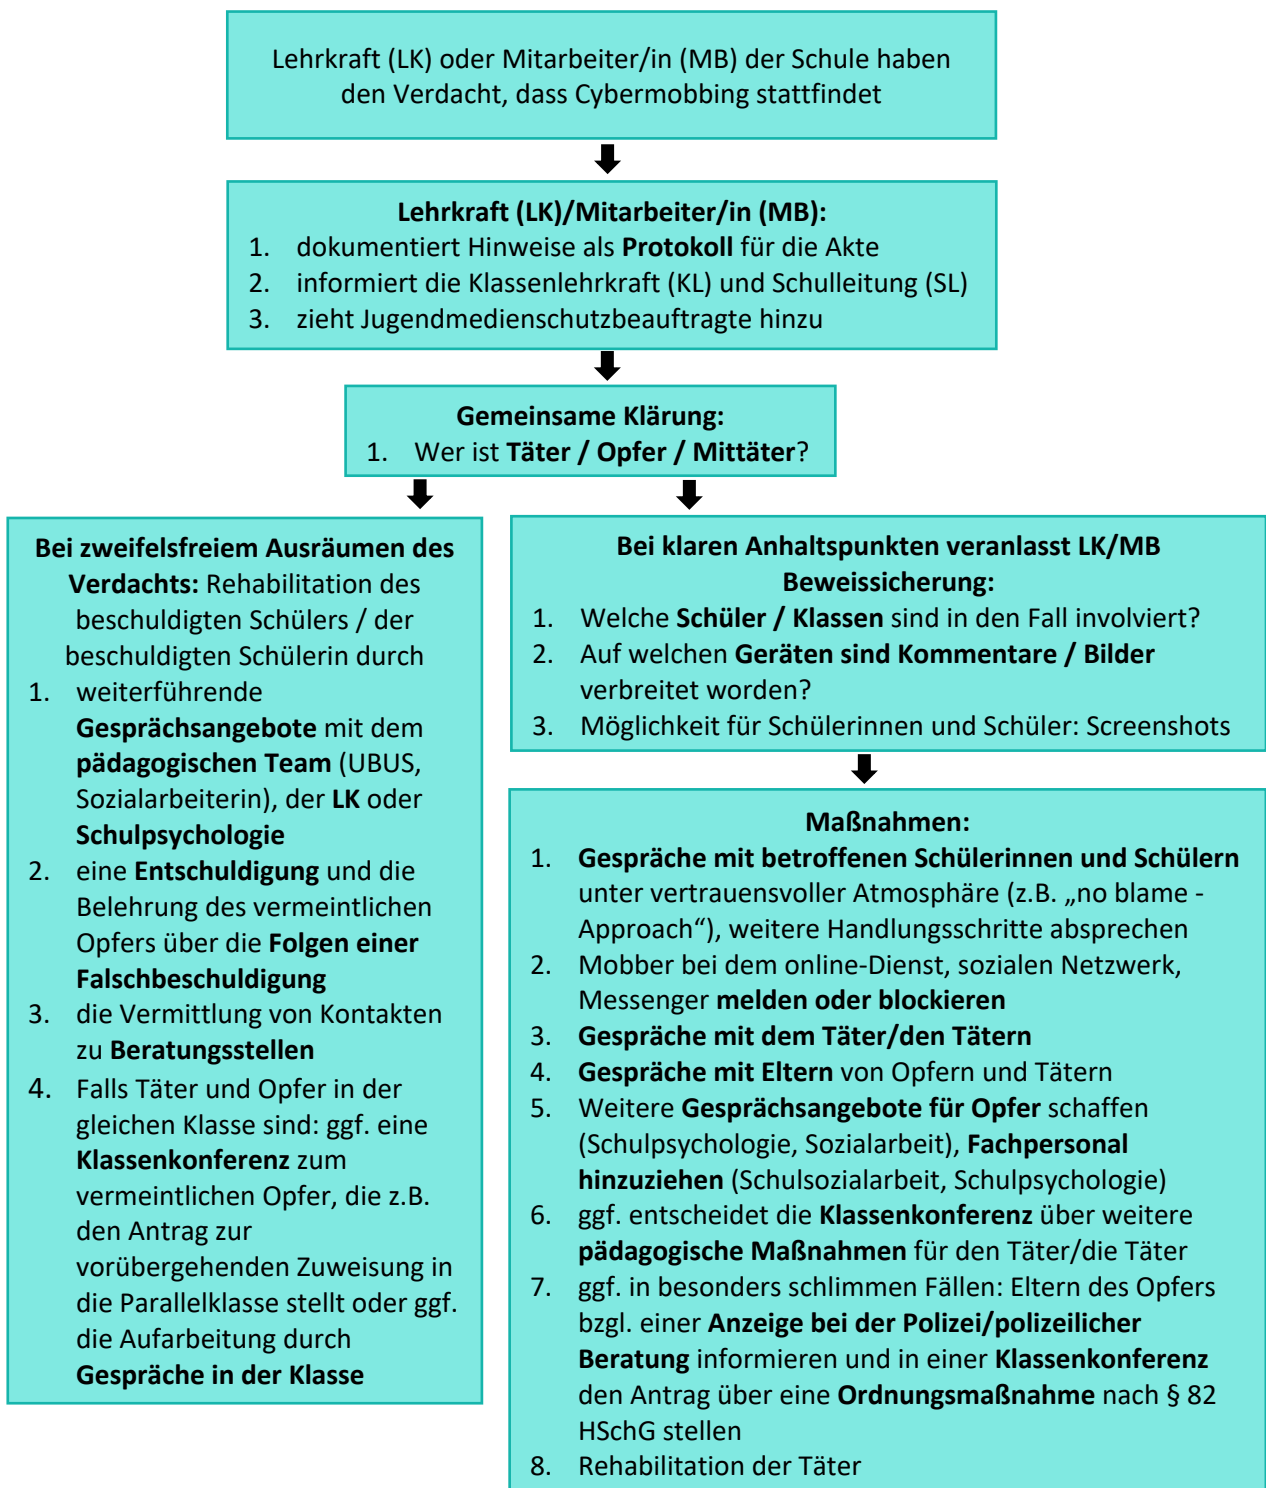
Lehrkraft (LK) oder Mitarbeiter/in (MB) der Schule haben den Verdacht, dass Cybermobbing stattfindet

Lehrkraft (LK)/Mitarbeiter/in (MB):
1. dokumentiert Hinweise als Protokoll für die Akte
2. informiert die Klassenlehrkraft (KL) und Schulleitung (SL)
3. zieht Jugendmedienschutzbeauftragte hinzu

Gemeinsame Klärung:
1. Wer ist Täter / Opfer / Mittäter?

Bei zweifelsfreiem Ausräumen des Verdachts: Rehabilitation des beschuldigten Schülers / der beschuldigten Schülerin durch
1. weiterführende Gesprächsangebote mit dem pädagogischen Team (UBUS, Sozialarbeiterin), der LK oder Schulpsychologie
2. eine Entschuldigung und die Belehrung des vermeintlichen Opfers über die Folgen einer Falschbeschuldigung
3. die Vermittlung von Kontakten zu Beratungsstellen
4. Falls Täter und Opfer in der gleichen Klasse sind: ggf. eine Klassenkonferenz zum vermeintlichen Opfer, die z.B. den Antrag zur vorübergehenden Zuweisung in die Parallelklasse stellt oder ggf. die Aufarbeitung durch Gespräche in der Klasse

Bei klaren Anhaltspunkten veranlasst LK/MB Beweissicherung:
1. Welche Schüler / Klassen sind in den Fall involviert?
2. Auf welchen Geräten sind Kommentare / Bilder verbreitet worden?
3. Möglichkeit für Schülerinnen und Schüler: Screenshots

Maßnahmen:
1. Gespräche mit betroffenen Schülerinnen und Schülern unter vertrauensvoller Atmosphäre (z.B. „no blame - Approach“), weitere Handlungsschritte absprechen
2. Mobber bei dem online-Dienst, sozialen Netzwerk, Messenger melden oder blockieren
3. Gespräche mit dem Täter/den Tätern
4. Gespräche mit Eltern von Opfern und Tätern
5. Weitere Gesprächsangebote für Opfer schaffen (Schulpsychologie, Sozialarbeit), Fachpersonal hinzuziehen (Schulsozialarbeit, Schulpsychologie)
6. ggf. entscheidet die Klassenkonferenz über weitere pädagogische Maßnahmen für den Täter/die Täter
7. ggf. in besonders schlimmen Fällen: Eltern des Opfers bzgl. einer Anzeige bei der Polizei/polizeilicher Beratung informieren und in einer Klassenkonferenz den Antrag über eine Ordnungsmaßnahme nach § 82 HSchG stellen
8. Rehabilitation der Täter